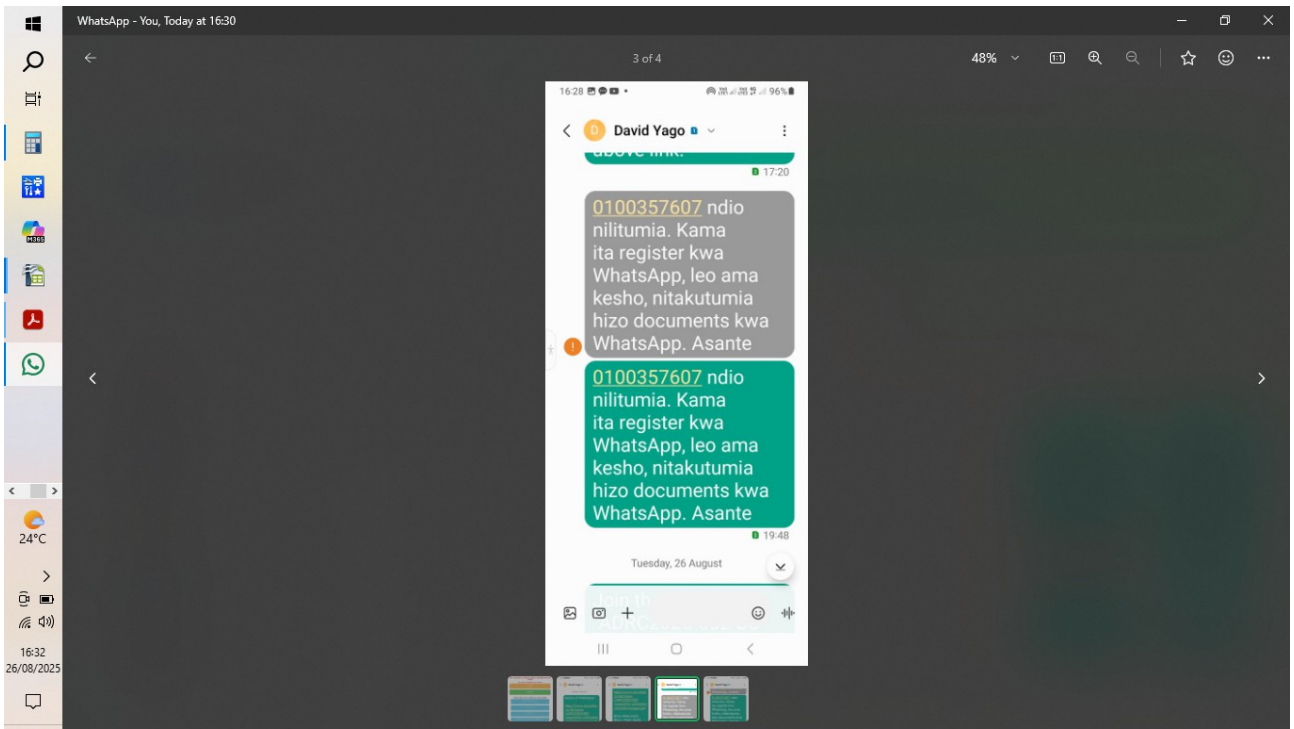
WhatsApp - You, Today at 16:30

3 of 4

48%

16:28

96%

David Yago

above link.

17:20

0100357607 ndio nilitumia. Kama ita register kwa WhatsApp, leo ama kesho, nitakutumia hizo documents kwa WhatsApp. Asante

0100357607 ndio nilitumia. Kama ita register kwa WhatsApp, leo ama kesho, nitakutumia hizo documents kwa WhatsApp. Asante

19:48

Tuesday, 26 August

Join th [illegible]

24°C

16:32
26/08/2025